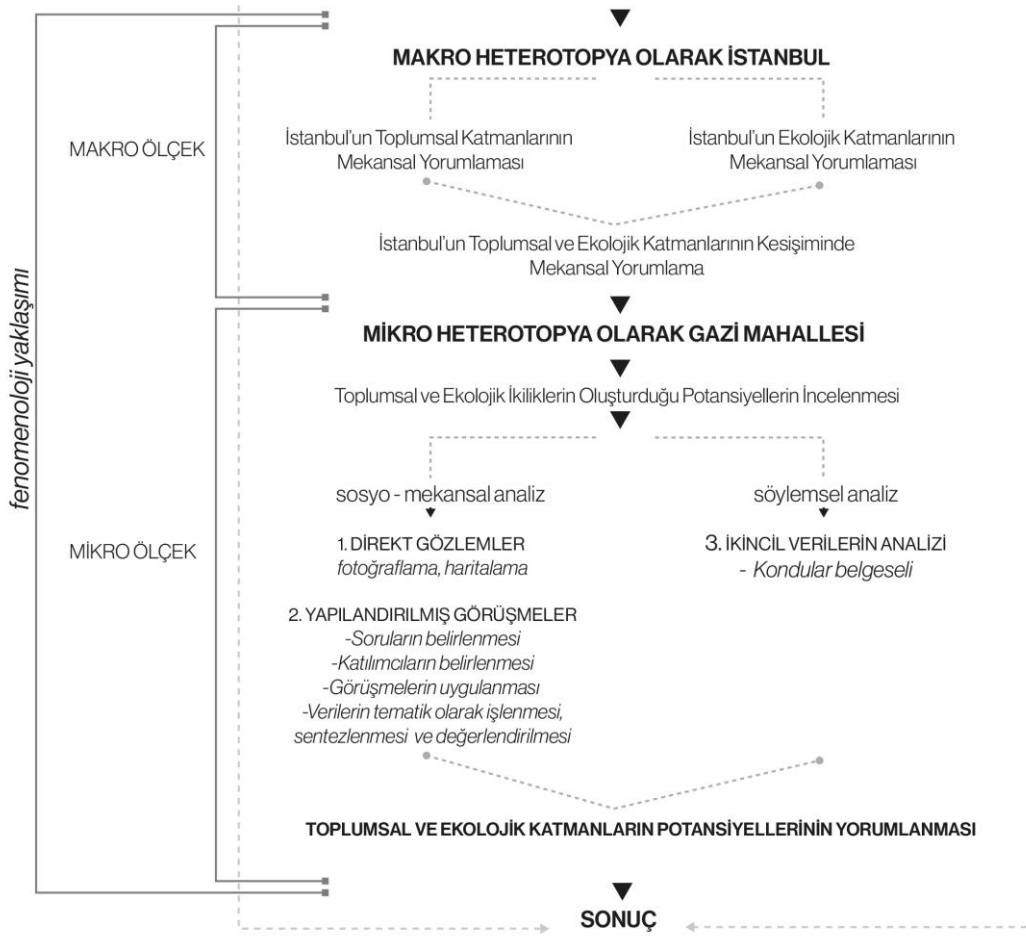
fenomenoloji yaklaşımı

MAKRO ÖLÇEK

MİKRO ÖLÇEK

MAKRO HETEROTOPYA OLARAK İSTANBUL

İstanbul'un Toplumsal Katmanlarının Mekansal Yorumlaması

İstanbul'un Ekolojik Katmanlarının Mekansal Yorumlaması

İstanbul'un Toplumsal ve Ekolojik Katmanlarının Kesişiminde Mekansal Yorumlama

MİKRO HETEROTOPYA OLARAK GAZİ MAHALLESİ

Toplumsal ve Ekolojik İkiliklerin Oluşturduğu Potansiyellerin İncelenmesi

sosyo - mekansal analiz

söylemsel analiz

1. DİREKT GÖZLEMLER
fotoğraflama, haritalama

3. İKİNCİL VERİLERİN ANALİZİ
- Kondular belgeseli

2. YAPILANDIRILMIŞ GÖRÜŞMELER
-Soruların belirlenmesi
-Katılımcıların belirlenmesi
-Görüşmelerin uygulanması
-Verilerin tematik olarak işlenmesi, sentezlenmesi ve değerlendirilmesi

TOPLUMSAL VE EKOLOJİK KATMANLARIN POTANSİYELLERİNİN YORUMLANMASI

SONUÇ